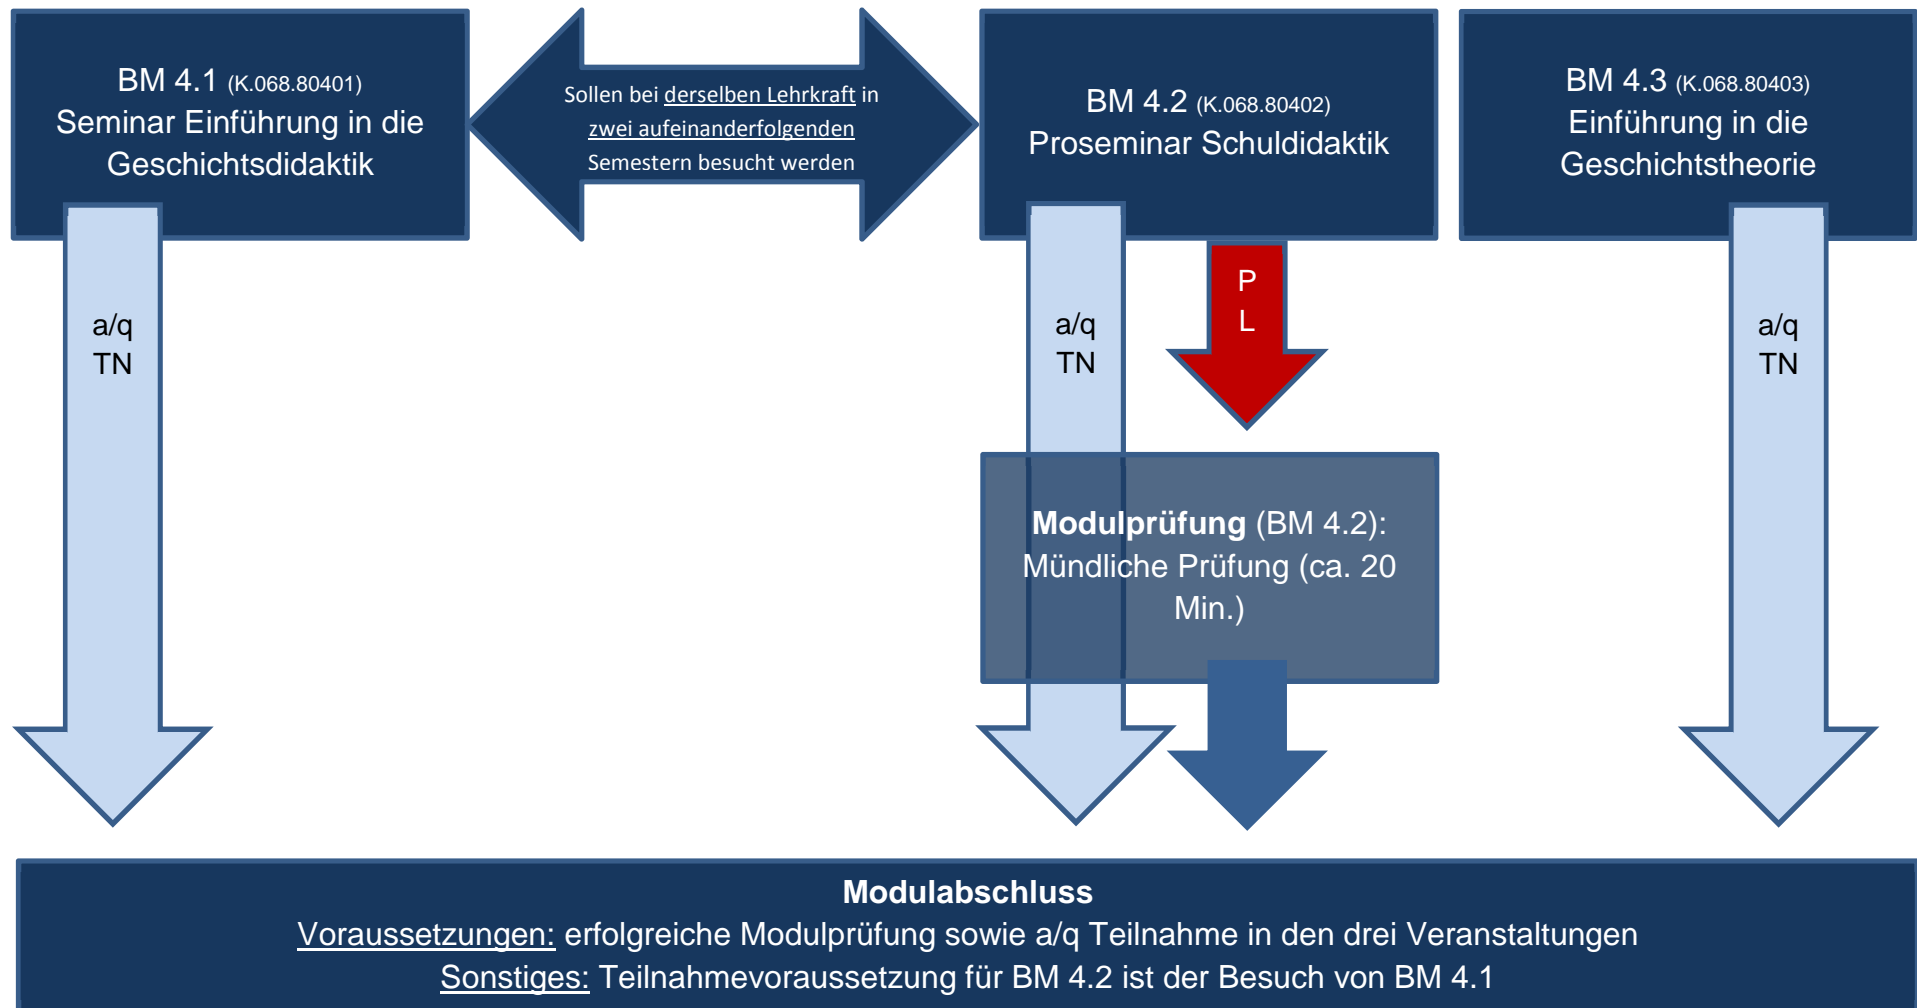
BM 4.1 (K.068.80401)
Seminar Einführung in die Geschichtsdidaktik

Sollen bei derselben Lehrkraft in zwei aufeinanderfolgenden Semestern besucht werden

BM 4.2 (K.068.80402)
Proseminar Schuldidaktik

BM 4.3 (K.068.80403)
Einführung in die Geschichtstheorie

a/q
TN

a/q
TN

P
L

a/q
TN

**Modulprüfung** (BM 4.2): Mündliche Prüfung (ca. 20 Min.)

**Modulabschluss**
Voraussetzungen: erfolgreiche Modulprüfung sowie a/q Teilnahme in den drei Veranstaltungen
Sonstiges: Teilnahmevoraussetzung für BM 4.2 ist der Besuch von BM 4.1